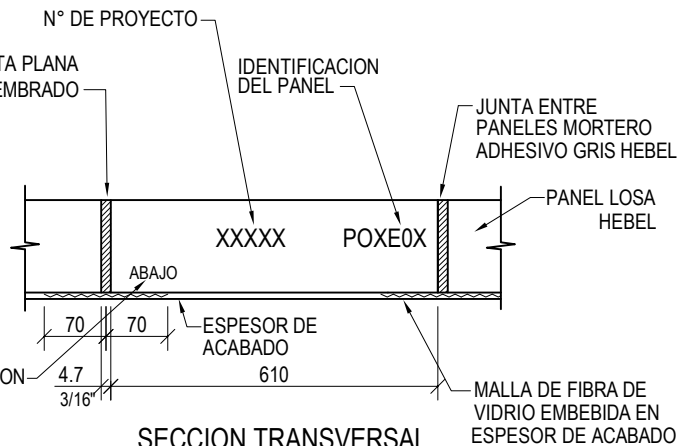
N° DE PROYECTO

TA PLANA
EMBRADO

IDENTIFICACION
DEL PANEL

JUNTA ENTRE
PANELES MORTERO
ADHESIVO GRIS HEBEL

PANEL LOSA
HEBEL

XXXXX

POXE0X

ABAJO

70

70

ESPESOR DE
ACABADO

ON

4.7

3/16"

610

MALLA DE FIBRA DE
VIDRIO EMBEBIDA EN
ESPESOR DE ACABADO

SECCION TRANSVERSAL